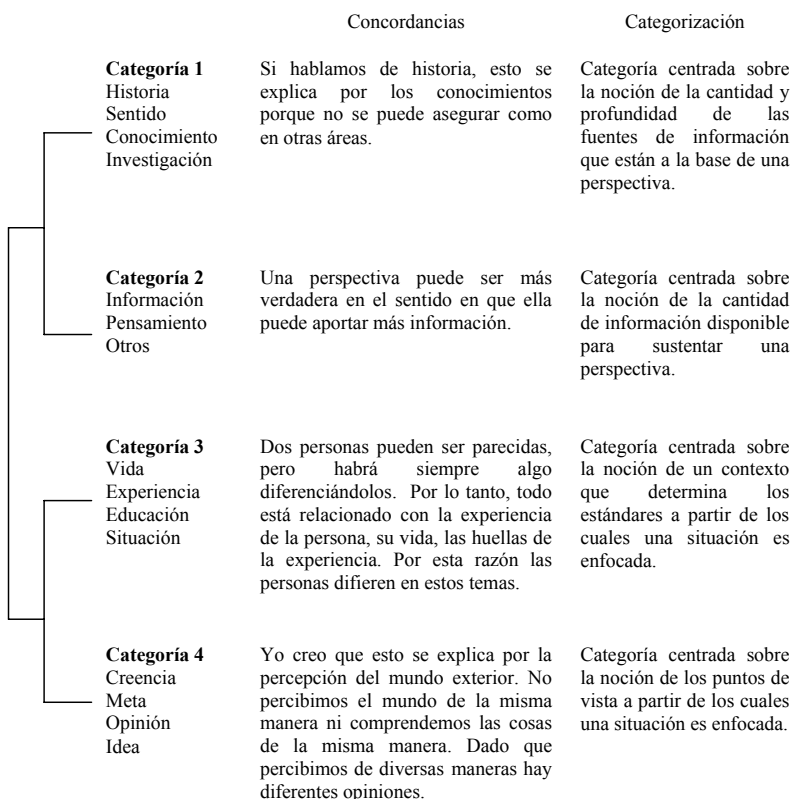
| | Concordancias | Categorización |
|---|---|---|
| **Categoría 1** Historia Sentido Conocimiento Investigación | Si hablamos de historia, esto se explica por los conocimientos porque no se puede asegurar como en otras áreas. | Categoría centrada sobre la noción de la cantidad y profundidad de las fuentes de información que están a la base de una perspectiva. |
| **Categoría 2** Información Pensamiento Otros | Una perspectiva puede ser más verdadera en el sentido en que ella puede aportar más información. | Categoría centrada sobre la noción de la cantidad de información disponible para sustentar una perspectiva. |
| **Categoría 3** Vida Experiencia Educación Situación | Dos personas pueden ser parecidas, pero habrá siempre algo diferenciándolos. Por lo tanto, todo está relacionado con la experiencia de la persona, su vida, las huellas de la experiencia. Por esta razón las personas difieren en estos temas. | Categoría centrada sobre la noción de un contexto que determina los estándares a partir de los cuales una situación es enfocada. |
| **Categoría 4** Creencia Meta Opinión Idea | Yo creo que esto se explica por la percepción del mundo exterior. No percibimos el mundo de la misma manera ni comprendemos las cosas de la misma manera. Dado que percibimos de diversas maneras hay diferentes opiniones. | Categoría centrada sobre la noción de los puntos de vista a partir de los cuales una situación es enfocada. |